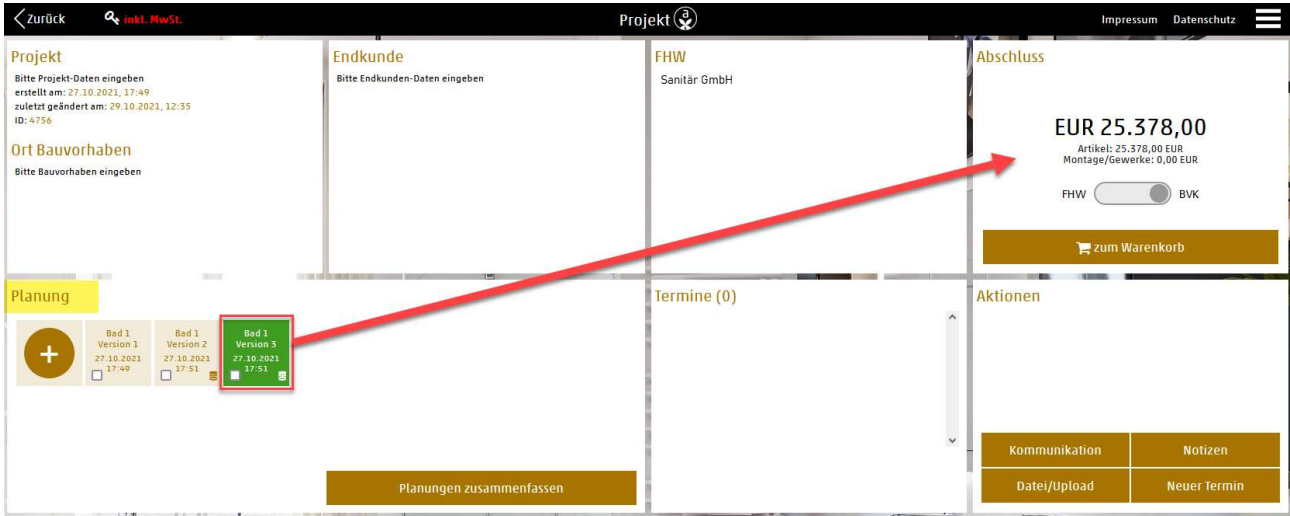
Zurück inkl. MwSt.

Projekt

Impressum Datenschutz

Projekt
Bitte Projekt-Daten eingeben
erstellt am: 27.10.2021, 17:49
zuletzt geändert am: 29.10.2021, 12:35
ID: 4756

Ort Bauvorhaben
Bitte Bauvorhaben eingeben

Endkunde
Bitte Endkunden-Daten eingeben

FHW
Sanitär GmbH

Abschluss
EUR 25.378,00
Artikel: 25.378,00 EUR
Montage/Gewerke: 0,00 EUR

FHW BVK

zum Warenkorb

Planung

+

Bad 1
Version 1
27.10.2021
17:49

Bad 1
Version 2
27.10.2021
17:51

Bad 1
Version 3
27.10.2021
17:51

Planungen zusammenfassen

Termine (0)

Aktionen

Kommunikation
Notizen
Datei/Upload
Neuer Termin